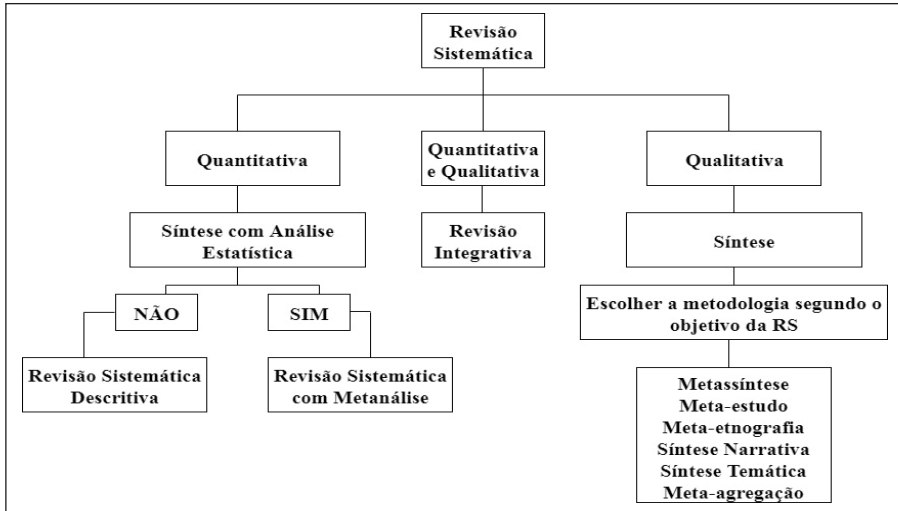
Revisão Sistemática

Quantitativa

Quantitativa e Qualitativa

Qualitativa

Síntese com Análise Estatística

Revisão Integrativa

Síntese

NÃO

SIM

Escolher a metodologia segundo o objetivo da RS

Revisão Sistemática Descritiva

Revisão Sistemática com Metanálise

Metassíntese
Meta-estudo
Meta-etnografia
Síntese Narrativa
Síntese Temática
Meta-agregação